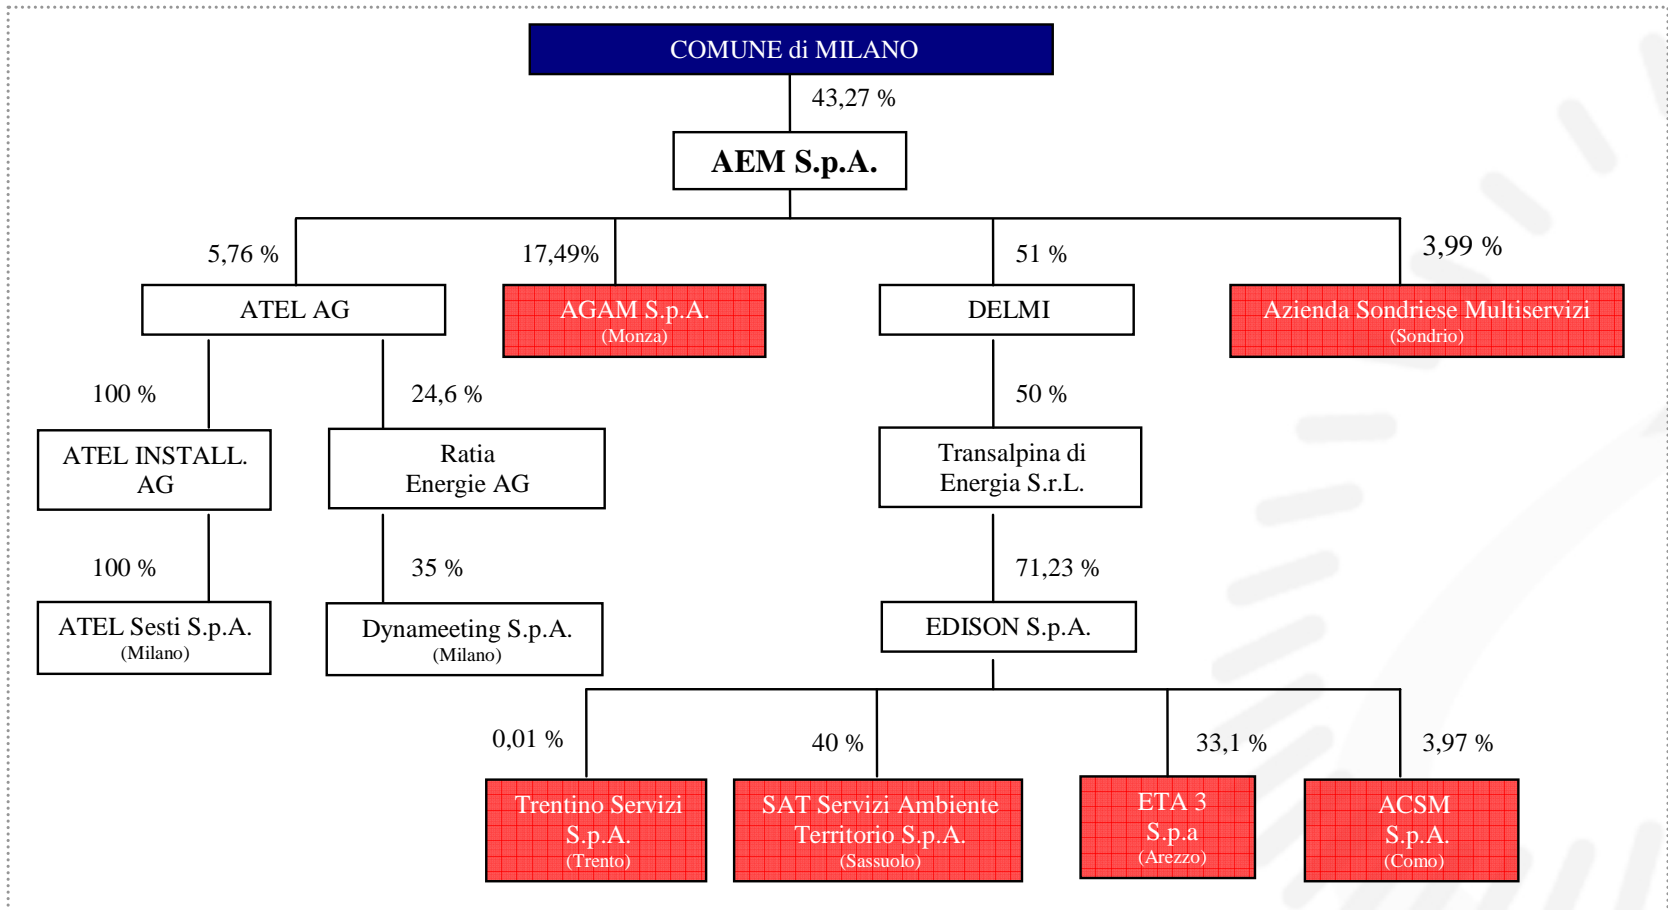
COMUNE di MILANO

43,27 %

AEM S.p.A.

5,76 %

17,49%

51 %

3,99 %

ATEL AG

AGAM S.p.A.
(Monza)

DELMI

Azienda Sondriese Multiservizi
(Sondrio)

100 %

24,6 %

50 %

ATEL INSTALL. AG

Ratia Energie AG

Transalpina di Energia S.r.L.

100 %

35 %

71,23 %

ATEL Sesti S.p.A.
(Milano)

Dynameeting S.p.A.
(Milano)

EDISON S.p.A.

0,01 %

40 %

33,1 %

3,97 %

Trentino Servizi S.p.A.
(Trento)

SAT Servizi Ambiente Territorio S.p.A.
(Sassuolo)

ETA 3 S.p.a
(Arezzo)

ACSM S.p.A.
(Como)